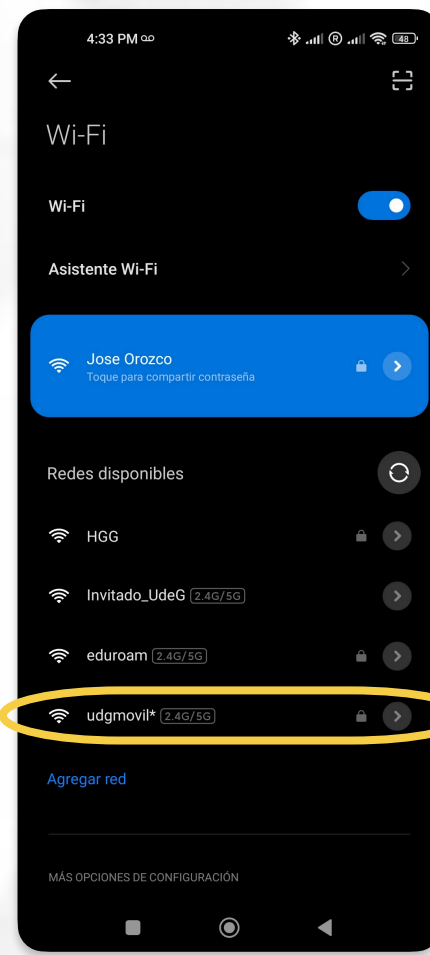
4:33 PM

48

Wi-Fi

Wi-Fi

Asistente Wi-Fi

Jose Orozco
Toque para compartir contraseña

Redes disponibles

HGG

Invitado_UdeG 2.4G/5G

eduroam 2.4G/5G

udgmovil* 2.4G/5G

Agregar red

MÁS OPCIONES DE CONFIGURACIÓN